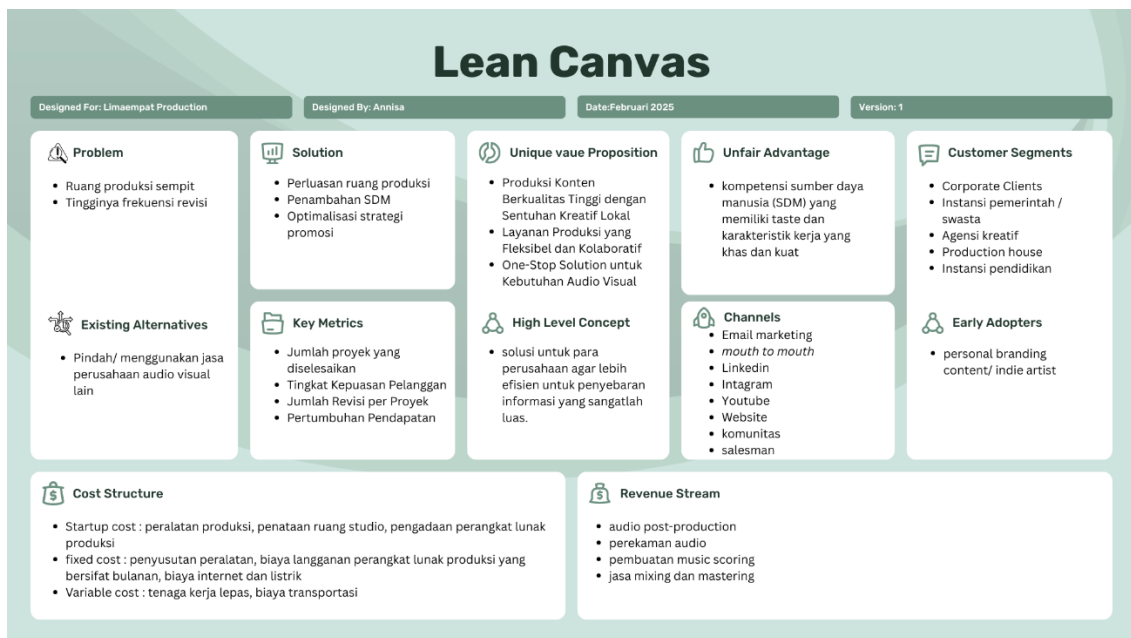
Lean Canvas

Designed For: Limaempat Production

Designed By: Annisa

Date:Februari 2025

Version: 1

Problem

- Ruang produksi sempit
- Tingginya frekuensi revisi

Existing Alternatives

- Pindah/ menggunakan jasa perusahaan audio visual lain

Solution

- Perluasan ruang produksi
- Penambahan SDM
- Optimalisasi strategi promosi

Key Metrics

- Jumlah proyek yang diselesaikan
- Tingkat Kepuasan Pelanggan
- Jumlah Revisi per Proyek
- Pertumbuhan Pendapatan

Unique vaue Proposition

- Produksi Konten Berkualitas Tinggi dengan Sentuhan Kreatif Lokal
- Layanan Produksi yang Fleksibel dan Kolaboratif
- One-Stop Solution untuk Kebutuhan Audio Visual

High Level Concept

- solusi untuk para perusahaan agar lebih efisien untuk penyebaran informasi yang sangatlah luas.

Unfair Advantage

- kompetensi sumber daya manusia (SDM) yang memiliki taste dan karakteristik kerja yang khas dan kuat

Channels

- Email marketing
- mouth to mouth
- Linkedin
- Intagram
- Youtube
- Website
- komunitas
- salesman

Customer Segments

- Corporate Clients
- Instansi pemerintah / swasta
- Agensi kreatif
- Production house
- Instansi pendidikan

Early Adopters

- personal branding content/ indie artist

Cost Structure

- Startup cost : peralatan produksi, penataan ruang studio, pengadaan perangkat lunak produksi
- fixed cost : penyusutan peralatan, biaya langganan perangkat lunak produksi yang bersifat bulanan, biaya internet dan listrik
- Variable cost : tenaga kerja lepas, biaya transportasi

Revenue Stream

- audio post-production
- perekaman audio
- pembuatan music scoring
- jasa mixing dan mastering